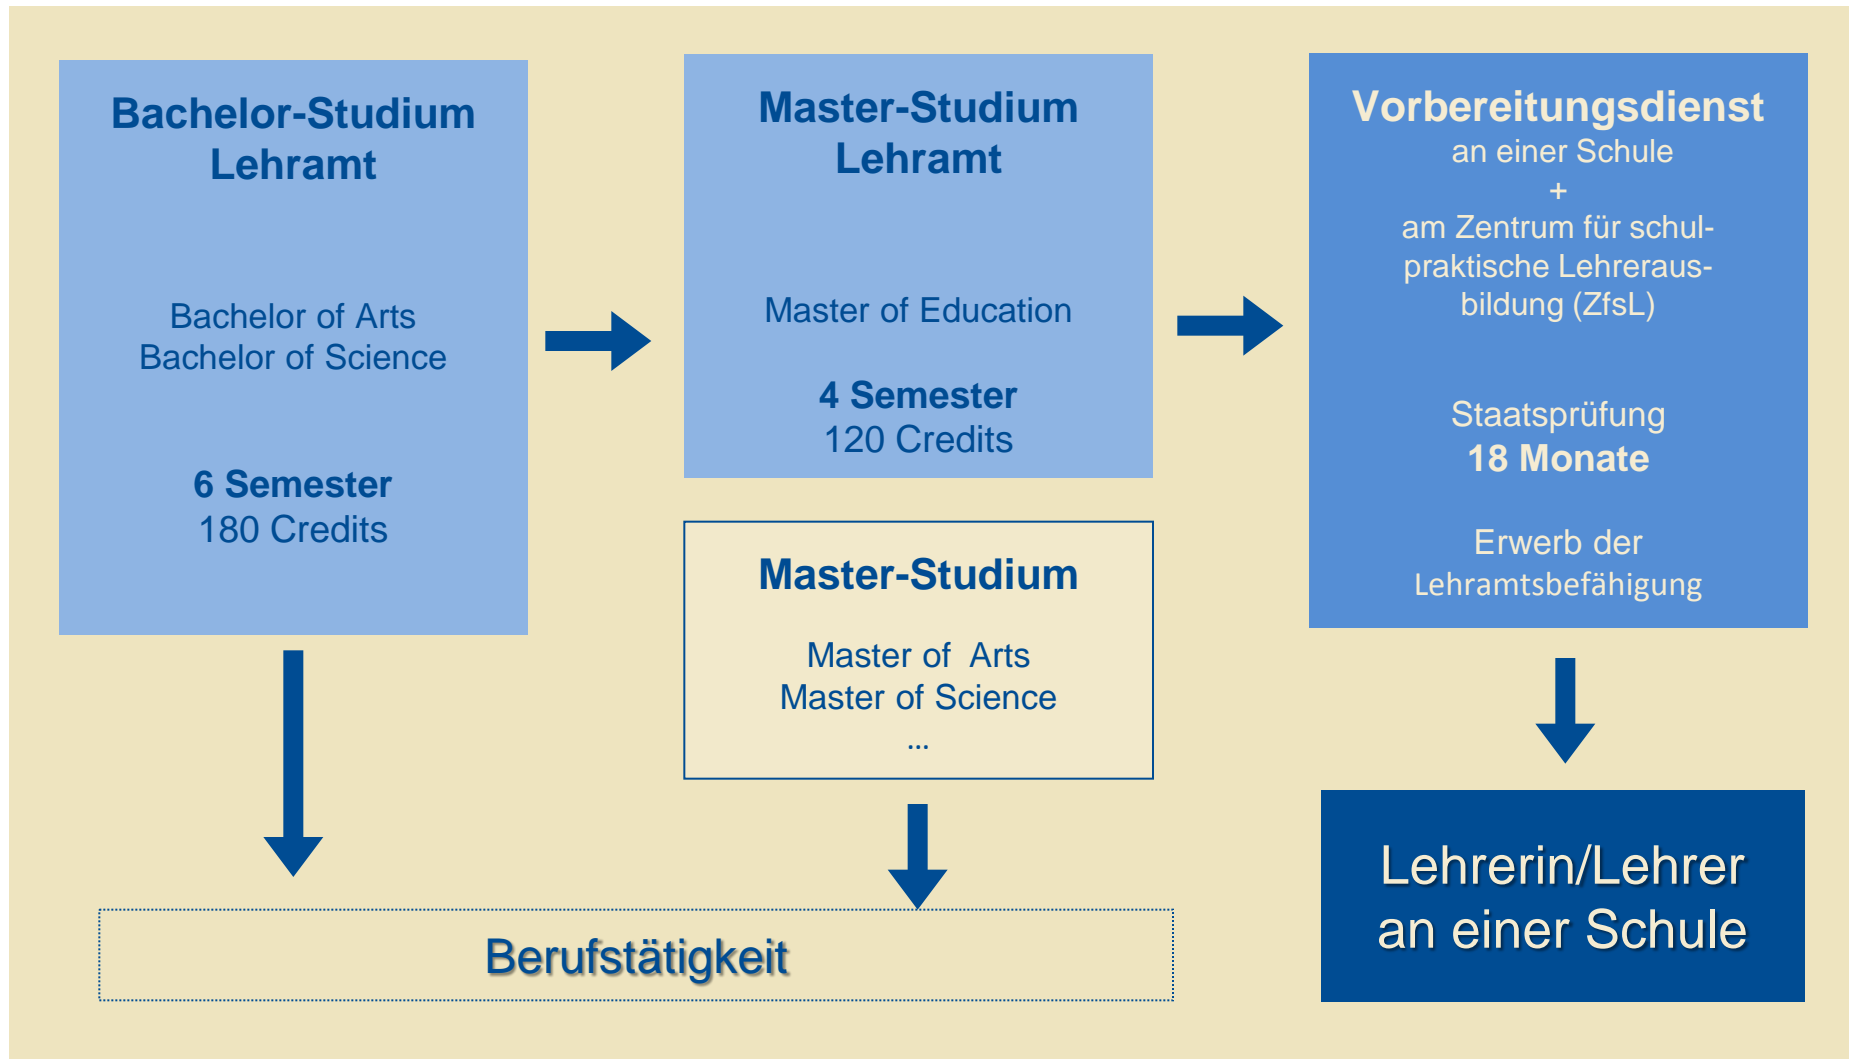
Bachelor-Studium
Lehramt

Bachelor of Arts
Bachelor of Science

6 Semester
180 Credits

Master-Studium
Lehramt

Master of Education

4 Semester
120 Credits

Master-Studium

Master of Arts
Master of Science
...

Vorbereitungsdienst
an einer Schule
+
am Zentrum für schulpraktische Lehrerausbildung (ZfsL)

Staatsprüfung
18 Monate

Erwerb der
Lehramtsbefähigung

Berufstätigkeit

Lehrerin/Lehrer
an einer Schule